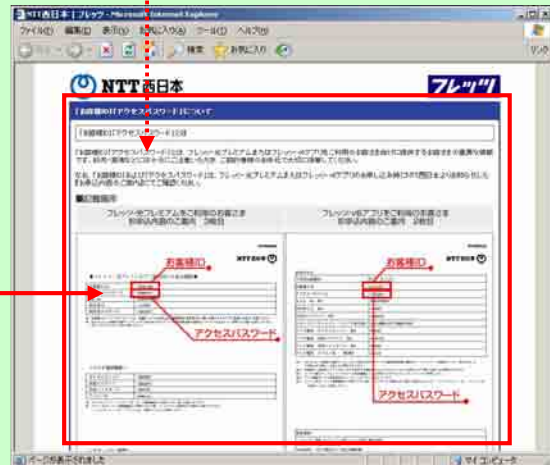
NTT西日本 | フレッツ - Microsoft Internet Explorer

ファイル(F) 編集(E) 表示(V) お気に入り(A) ツール(T) ヘルプ(H)

戻る 検索 お気に入り

リンク

NTT西日本

フレッツ

「お客様ID」「アクセスパスワード」について

「お客様ID」「アクセスパスワード」とは

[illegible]

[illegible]

■記載箇所

フレッツ・光プレミアムをご利用のお客さま
お申込内容のご案内 2枚目

フレッツ・光ネクストをご利用のお客さま
お申込内容のご案内 2枚目

NTT西日本

お客様ID

アクセスパスワード

NTT西日本

お客様ID

アクセスパスワード

ページが表示されました

マイ コンピュータ